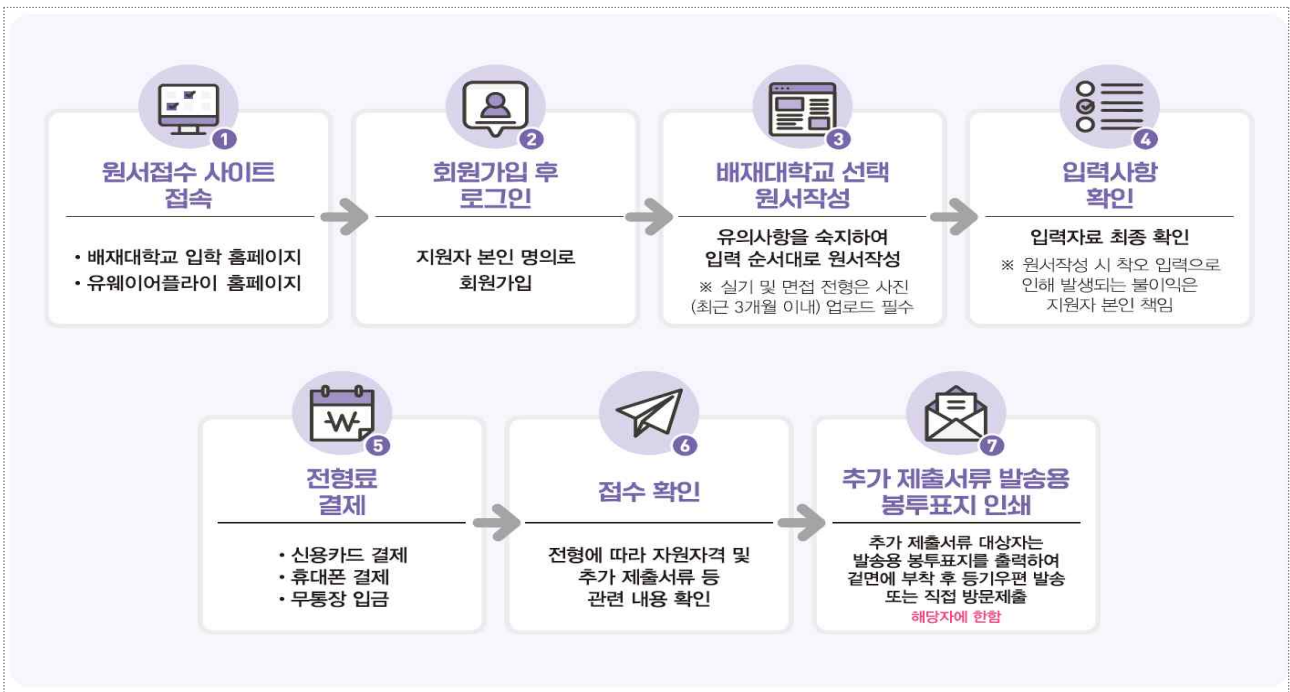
1
원서접수 사이트 접속

• 배재대학교 입학 홈페이지
• 유웨이어플라이 홈페이지

2
회원가입 후 로그인

지원자 본인 명의로 회원가입

3
배재대학교 선택 원서작성

유의사항을 숙지하여 입력 순서대로 원서작성
※ 실기 및 면접 전형은 사진 (최근 3개월 이내) 업로드 필수

4
입력사항 확인

입력자료 최종 확인
※ 원서작성 시 착오 입력으로 인해 발생되는 불이익은 지원자 본인 책임

₩
5
전형료 결제

• 신용카드 결제
• 휴대폰 결제
• 무통장 입금

6
접수 확인

전형에 따라 자원자격 및 추가 제출서류 등 관련 내용 확인

7
추가 제출서류 발송용 봉투표지 인쇄

추가 제출서류 대상자는 발송용 봉투표지를 출력하여 겉면에 부착 후 등기우편 발송 또는 직접 방문제출
해당자에 한함